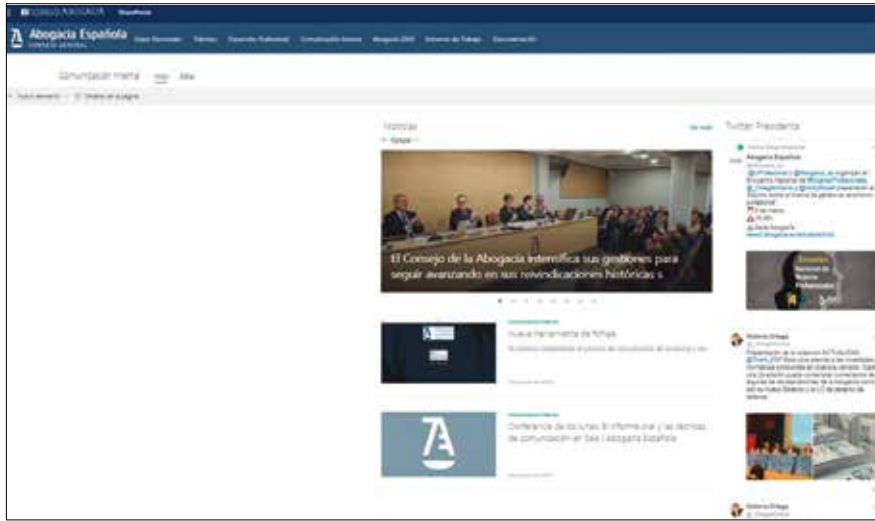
Abogacía Española
CONSEJO GENERAL

Comunicación Interna Inicio Editar

Noticias
Ver todo

El Consejo de la Abogacía intensifica sus gestiones para seguir avanzando en sus reivindicaciones históricas s

Nueva herramienta de fichaje

Conferencia de los lunes: El informe oral y las técnicas de comunicación en Sala | Abogacía Española

Twitter Presidenta
Abogacía Española
Victoria Ortega
Victoria Ortega